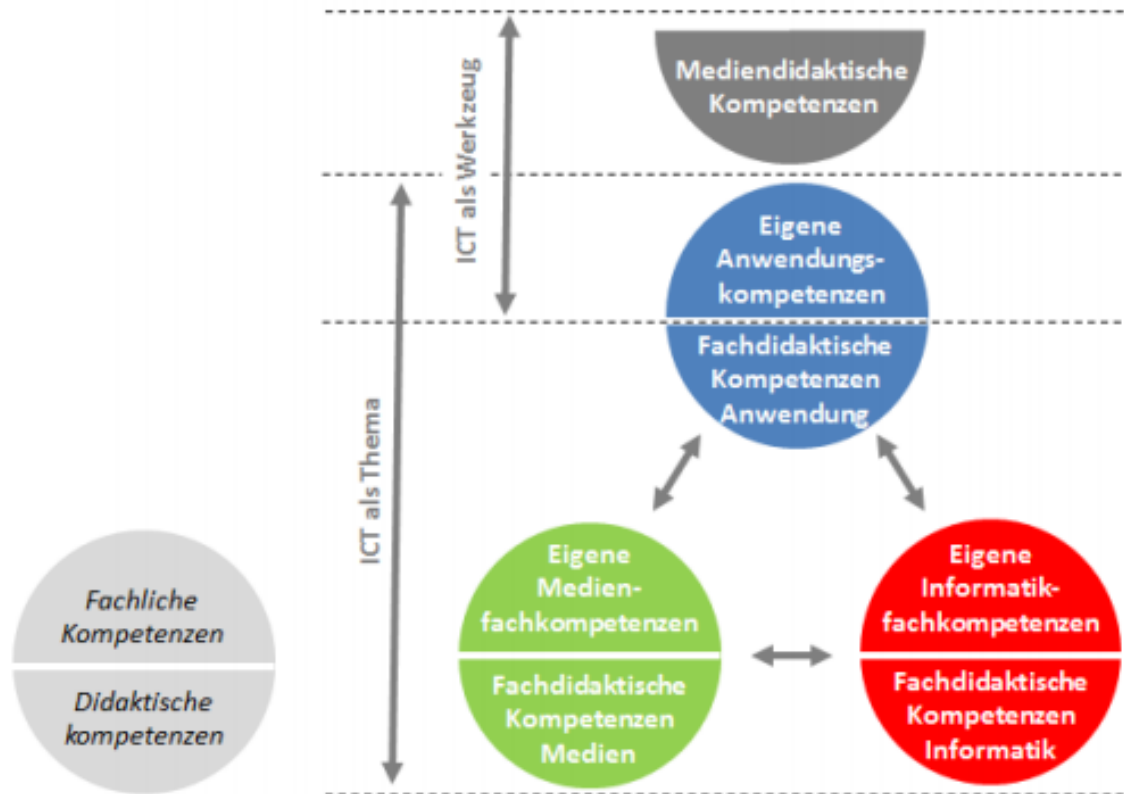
ICT als Werkzeug

ICT als Thema

Mediendidaktische Kompetenzen

Eigene Anwendungskompetenzen

Fachdidaktische Kompetenzen Anwendung

Fachliche Kompetenzen

Didaktische kompetenzen

Eigene Medienfachkompetenzen

Fachdidaktische Kompetenzen Medien

Eigene Informatikfachkompetenzen

Fachdidaktische Kompetenzen Informatik